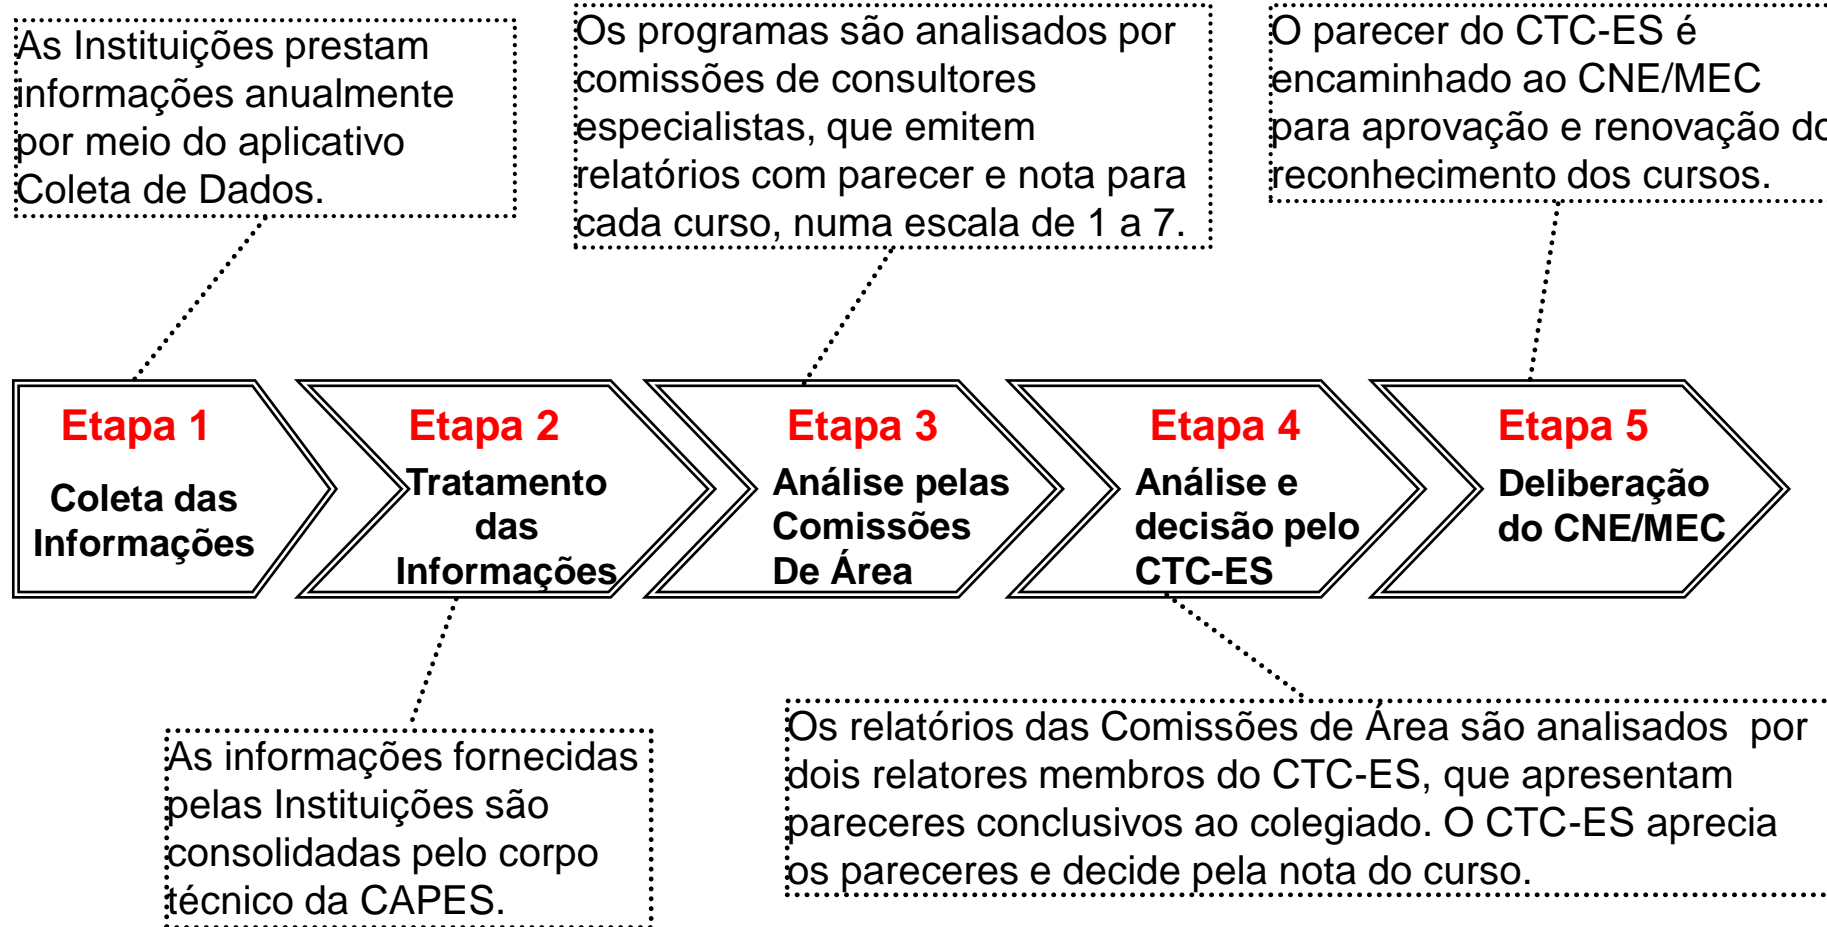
As Instituições prestam informações anualmente por meio do aplicativo Coleta de Dados.

Os programas são analisados por comissões de consultores especialistas, que emitem relatórios com parecer e nota para cada curso, numa escala de 1 a 7.

O parecer do CTC-ES é encaminhado ao CNE/MEC para aprovação e renovação do reconhecimento dos cursos.

Etapa 1
Coleta das Informações

Etapa 2
Tratamento das Informações

Etapa 3
Análise pelas Comissões De Área

Etapa 4
Análise e decisão pelo CTC-ES

Etapa 5
Deliberação do CNE/MEC

As informações fornecidas pelas Instituições são consolidadas pelo corpo técnico da CAPES.

Os relatórios das Comissões de Área são analisados por dois relatores membros do CTC-ES, que apresentam pareceres conclusivos ao colegiado. O CTC-ES aprecia os pareceres e decide pela nota do curso.